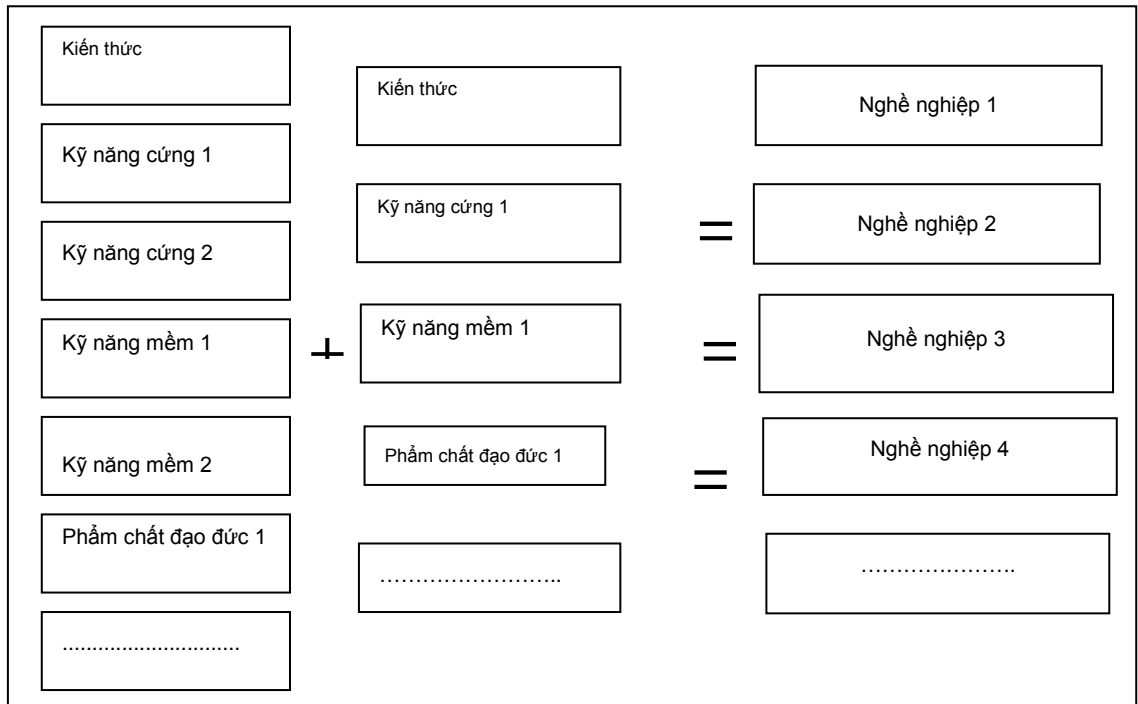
Kiến thức

Kỹ năng cứng 1

Kỹ năng cứng 2

Kỹ năng mềm 1

Kỹ năng mềm 2

Phẩm chất đạo đức 1

.............................

+

Kiến thức

Kỹ năng cứng 1

Kỹ năng mềm 1

Phẩm chất đạo đức 1

……………………..

=

=

=

Nghề nghiệp 1

Nghề nghiệp 2

Nghề nghiệp 3

Nghề nghiệp 4

…………………..